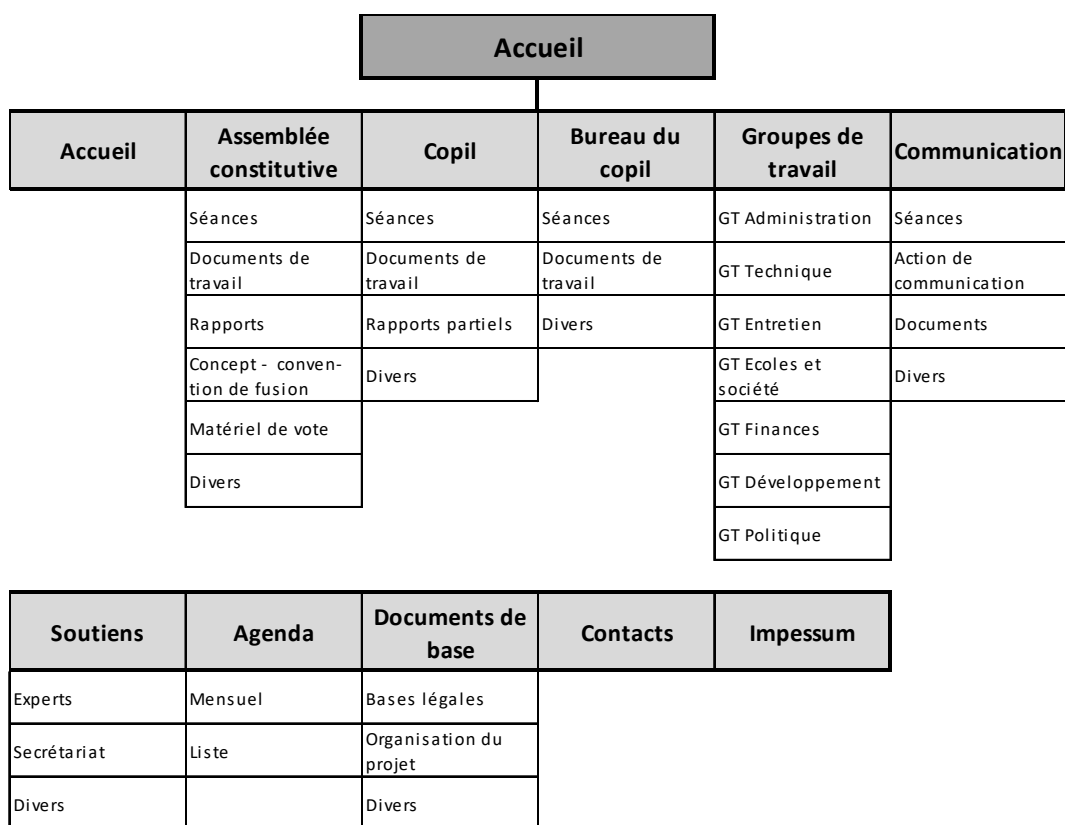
Accueil

| Accueil | Assemblée constitutive | Copil | Bureau du copil | Groupes de travail | Communication |
|---|---|---|---|---|---|
| | Séances | Séances | Séances | GT Administration | Séances |
| | Documents de travail | Documents de travail | Documents de travail | GT Technique | Action de communication |
| | Rapports | Rapports partiels | Divers | GT Entretien | Documents |
| | Concept - convention de fusion | Divers | | GT Ecoles et société | Divers |
| | Matériel de vote | | | GT Finances | |
| | Divers | | | GT Développement | |
| | | | | GT Politique | |

| Soutiens | Agenda | Documents de base | Contacts | Impessum |
|---|---|---|---|---|
| Experts | Mensuel | Bases légales | | |
| Secrétariat | Liste | Organisation du projet | | |
| Divers | | Divers | | |